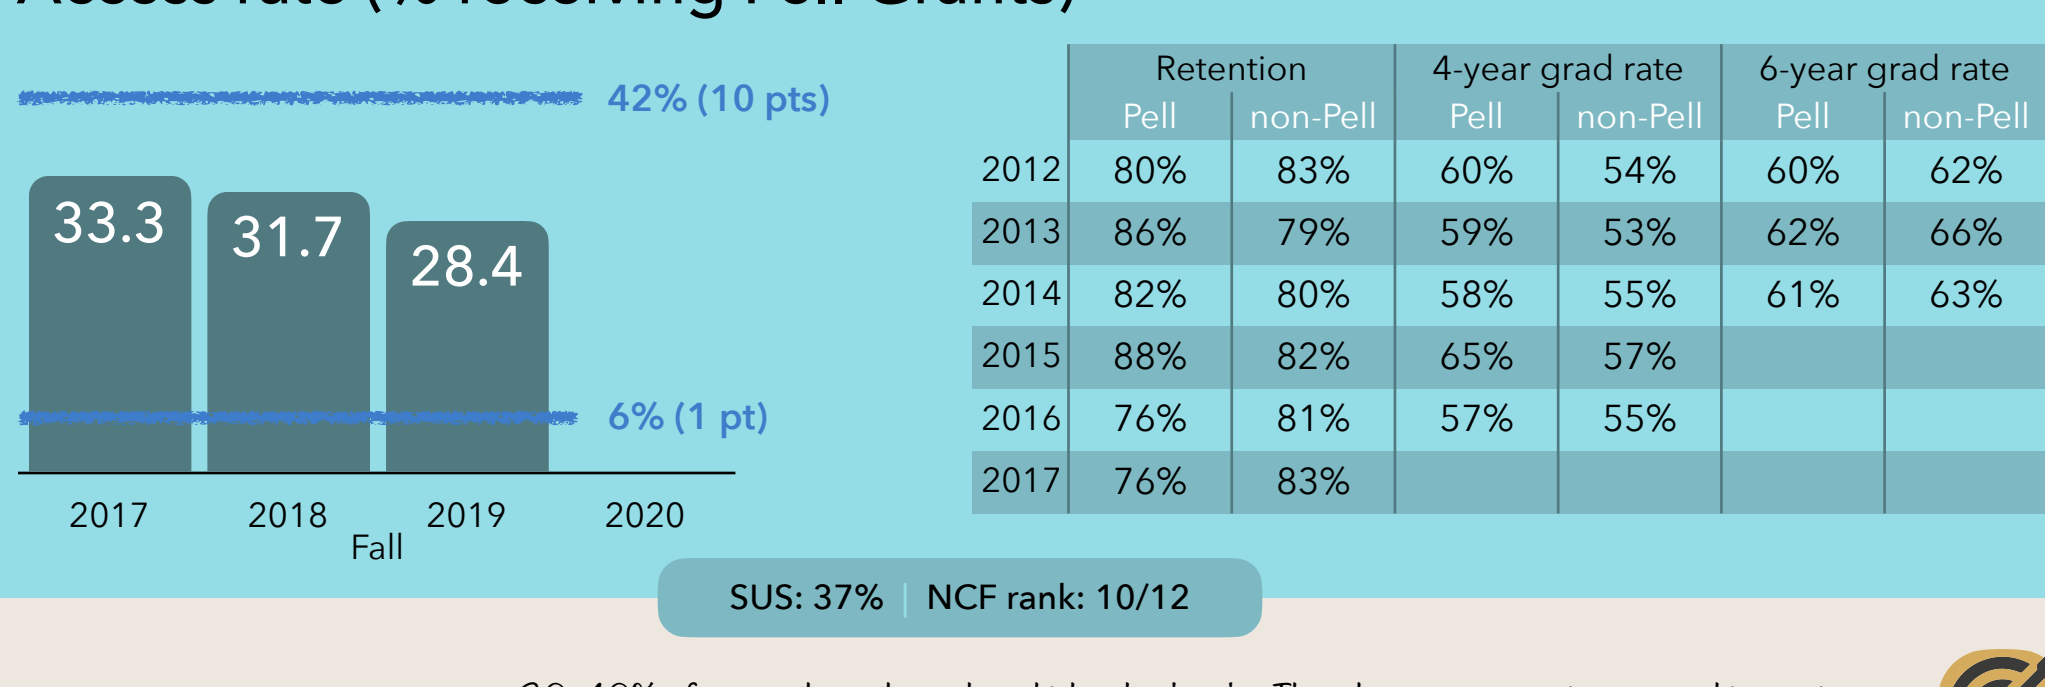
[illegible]

42% (10 pts)

33.3
31.7
28.4

6% (1 pt)

2017
2018
2019
2020
Fall

| | Retention | | 4-year grad rate | | 6-year grad rate | |
|---|---|---|---|---|---|---|
| | Pell | non-Pell | Pell | non-Pell | Pell | non-Pell |
| 2012 | 80% | 83% | 60% | 54% | 60% | 62% |
| 2013 | 86% | 79% | 59% | 53% | 62% | 66% |
| 2014 | 82% | 80% | 58% | 55% | 61% | 63% |
| 2015 | 88% | 82% | 65% | 57% | | |
| 2016 | 76% | 81% | 57% | 55% | | |
| 2017 | 76% | 83% | | | | |

SUS: 37% | NCF rank: 10/12

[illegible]